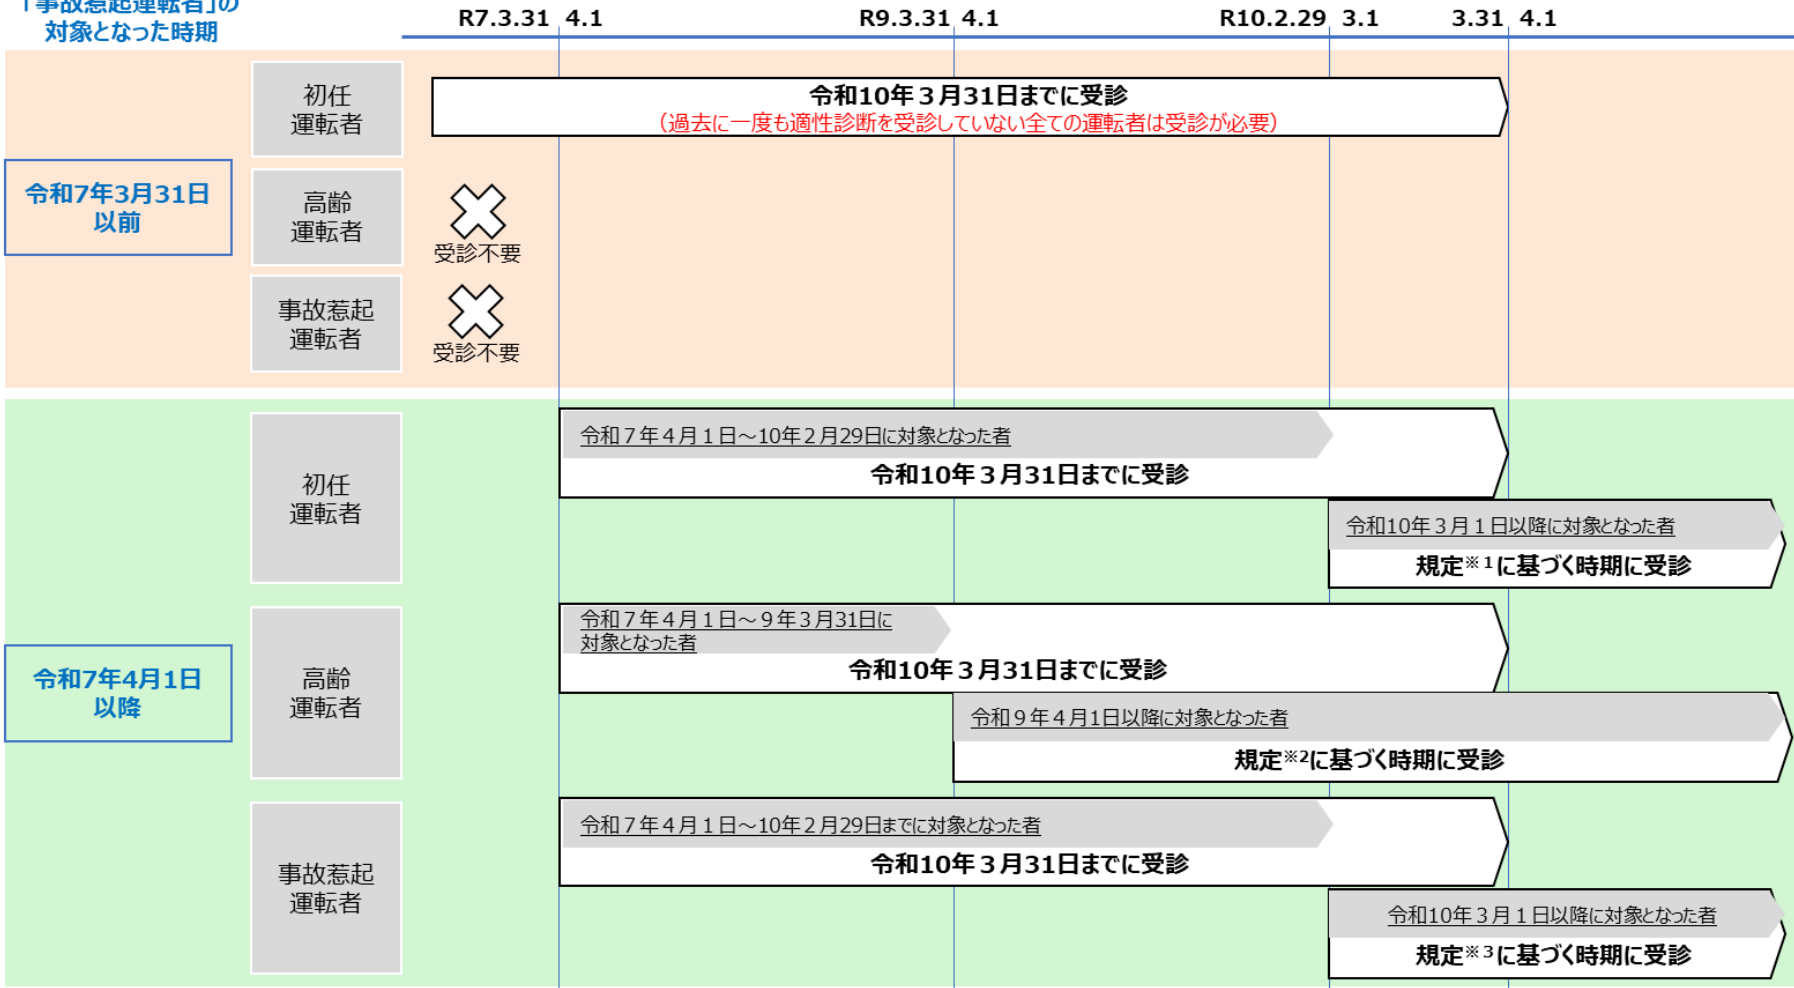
「事故惹起運転者」の対象となった時期

R7.3.31 4.1 R9.3.31 4.1 R10.2.29 3.1 3.31 4.1

令和7年3月31日以前

初任運転者

令和10年３月31日までに受診
（過去に一度も適性診断を受診していない全ての運転者は受診が必要）

高齢運転者

受診不要

事故惹起運転者

受診不要

令和7年4月1日以降

初任運転者

令和７年４月１日～10年２月29日に対象となった者
令和10年３月31日までに受診

令和10年３月１日以降に対象となった者
規定※１に基づく時期に受診

高齢運転者

令和７年４月１日～９年３月31日に対象となった者
令和10年３月31日までに受診

令和９年４月1日以降に対象となった者
規定※2に基づく時期に受診

事故惹起運転者

令和７年４月１日～10年２月29日までに対象となった者
令和10年３月31日までに受診

令和10年３月１日以降に対象となった者
規定※３に基づく時期に受診